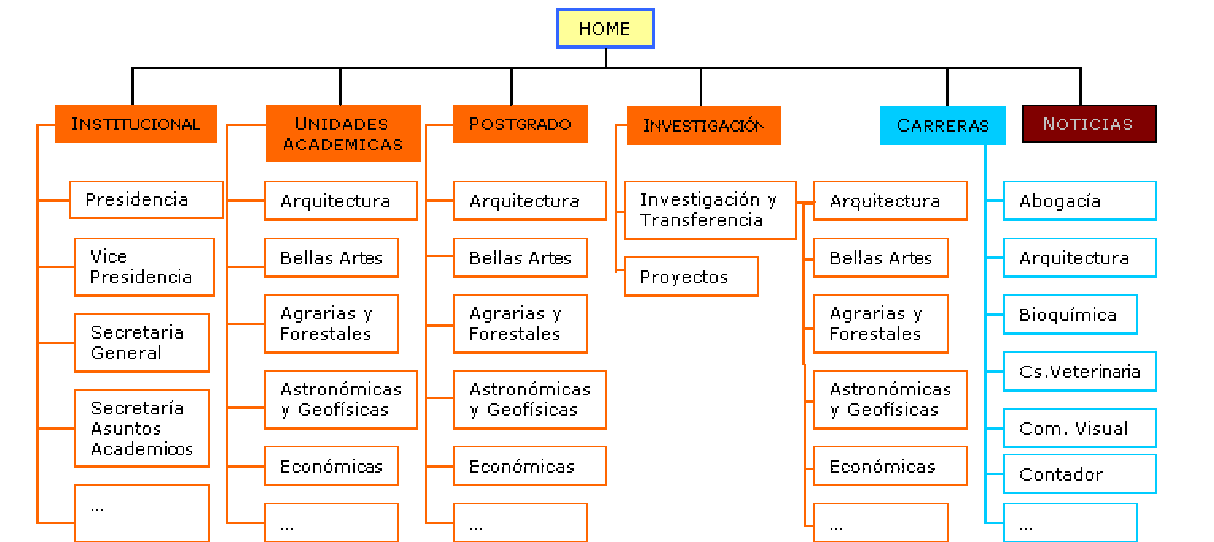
HOME

INSTITUCIONAL

Presidencia

Vice Presidencia

Secretaria General

Secretaria Asuntos Academicos

...

UNIDADES ACADEMICAS

Arquitectura

Bellas Artes

Agrarias y Forestales

Astronómicas y Geofísicas

Económicas

...

POSTGRADO

Arquitectura

Bellas Artes

Agrarias y Forestales

Astronómicas y Geofísicas

Económicas

...

INVESTIGACIÓN

Investigación y Transferencia

Proyectos

Arquitectura

Bellas Artes

Agrarias y Forestales

Astronómicas y Geofísicas

Económicas

...

CARRERAS

Abogacía

Arquitectura

Bioquímica

Cs.Veterinaria

Com. Visual

Contador

...

NOTICIAS